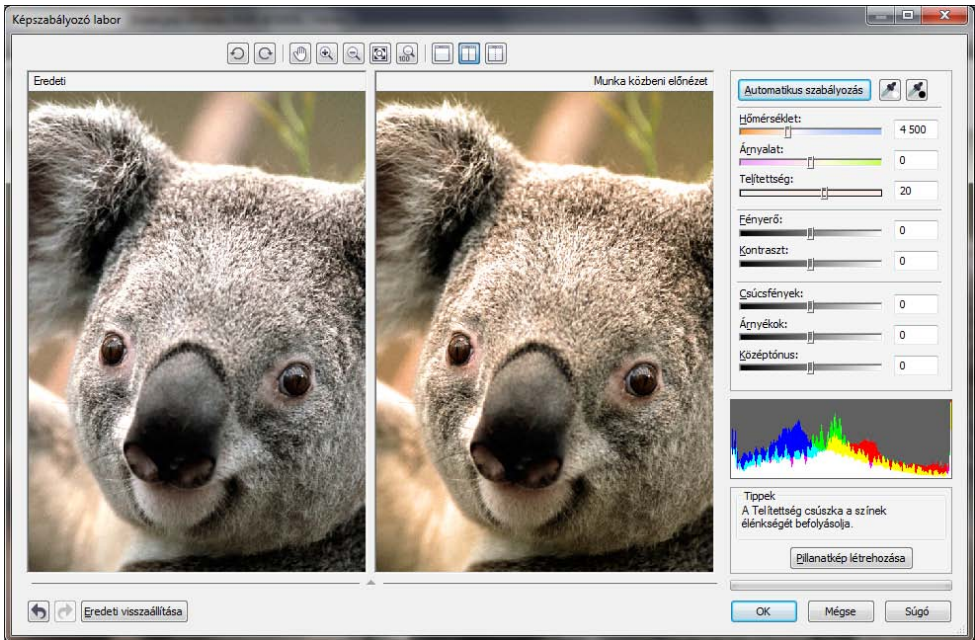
Képszabályozó labor

Eredeti

Munka közbeni előnézet

Automatikus szabályozás

Hőmérséklet:
4 500

Árnyalat:
0

Telítettség:
20

Fényerő:
0

Kontraszt:
0

Csúcsfények:
0

Árnyékok:
0

Középtónus:
0

Tippek
A Telítettség csúszka a színek élénkségét befolyásolja.

Pillanatkép létrehozása

Eredeti visszaállítása

OK

Mégse

Súgó